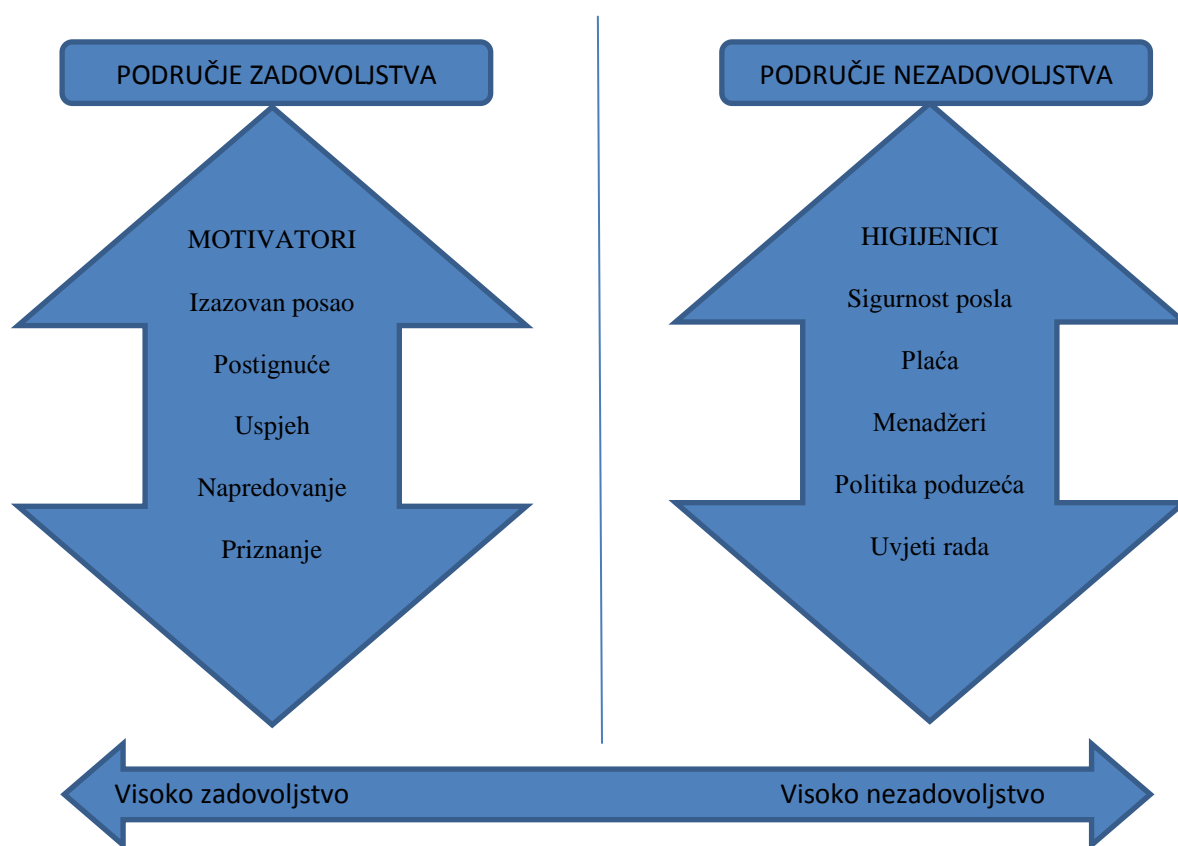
PODRUČJE ZADOVOLJSTVA

MOTIVATORI

Izazovan posao

Postignuće

Uspjeh

Napredovanje

Priznanje

PODRUČJE NEZADOVOLJSTVA

HIGIJENICI

Sigurnost posla

Plaća

Menadžeri

Politika poduzeća

Uvjeti rada

Visoko zadovoljstvo

Visoko nezadovoljstvo